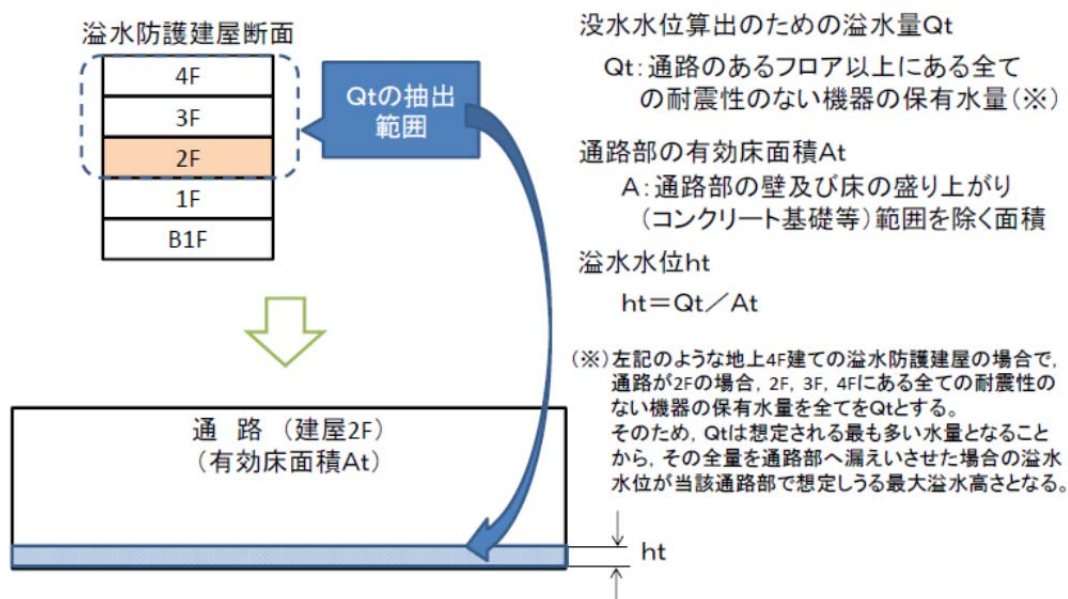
溢水防護建屋断面

4F
3F
2F
1F
B1F

Qtの抽出範囲

没水水位算出のための溢水量Qt

Qt：通路のあるフロア以上にある全ての耐震性のない機器の保有水量（※）

通路部の有効床面積At

A：通路部の壁及び床の盛り上がり（コンクリート基礎等）範囲を除く面積

溢水水位ht

ht＝Qt／At

（※）左記のような地上4F建ての溢水防護建屋の場合で，通路が2Fの場合，2F，3F，4Fにある全ての耐震性のない機器の保有水量を全てをQtとする。
そのため，Qtは想定される最も多い水量となることから，その全量を通路部へ漏えいさせた場合の溢水水位が当該通路部で想定しうる最大溢水高さとなる。

通　路（建屋2F）
（有効床面積At）

ht